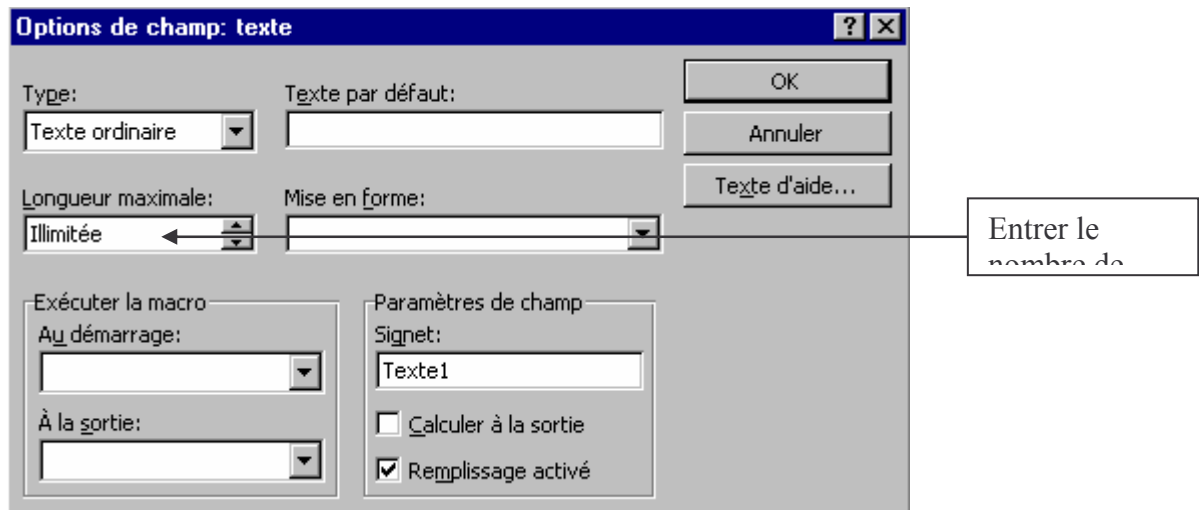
Options de champ: texte

?

Type:

Texte ordinaire

Texte par défaut:

OK

Annuler

Texte d'aide...

Longueur maximale:

Illimitée

Mise en forme:

Entrer le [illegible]

Exécuter la macro

Au démarrage:

À la sortie:

Paramètres de champ

Signet:

Texte1

Calculer à la sortie

Remplissage activé